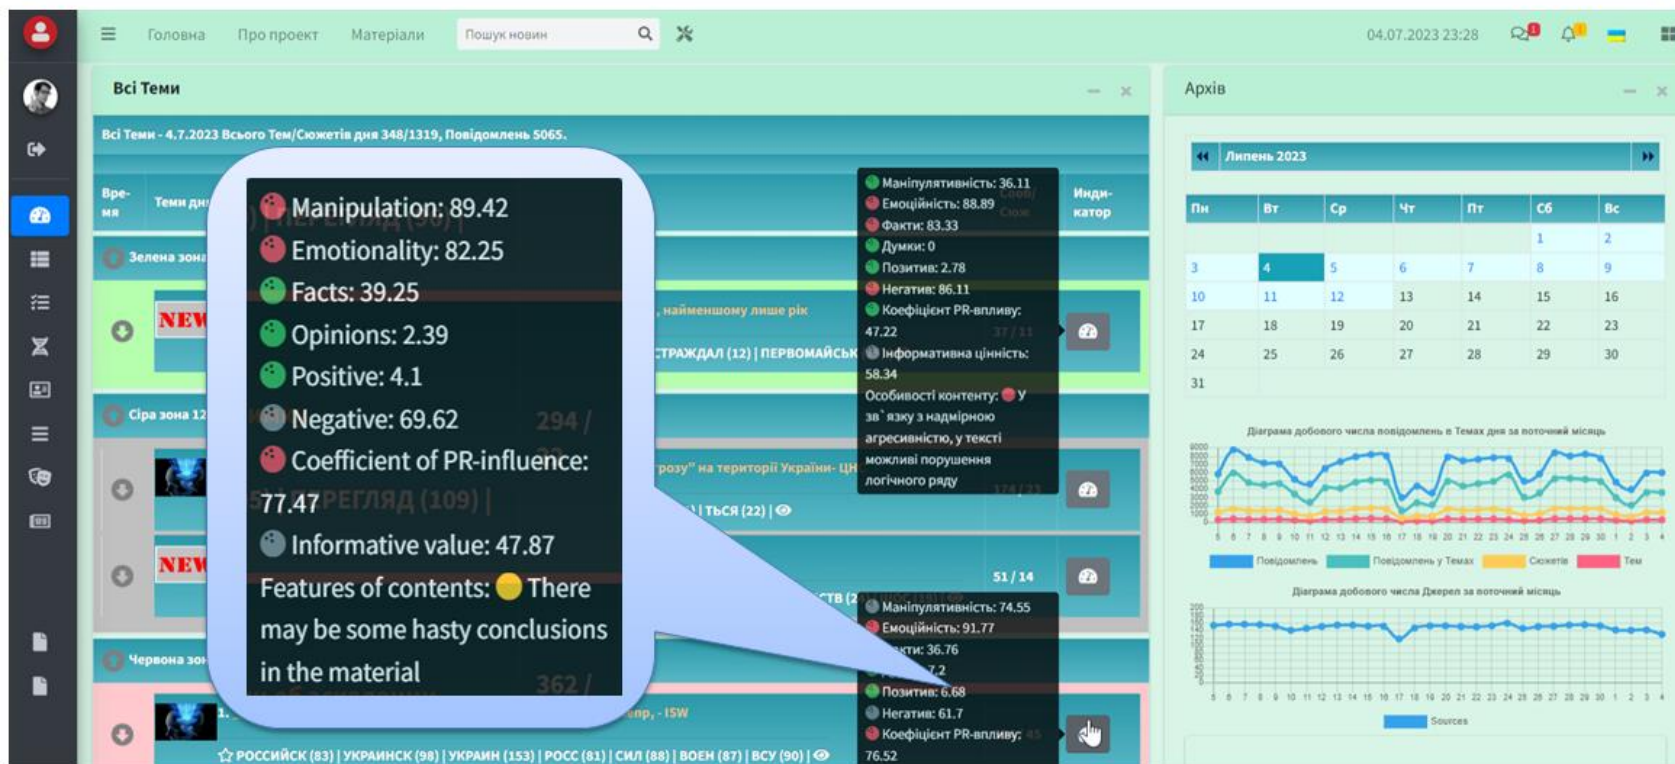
Головна Про проект Матеріали Пошук новин

04.07.2023 23:28

Всі Теми

Всі Теми - 4.7.2023 Всього Тем/Сюжетів дня 348/1319, Повідомлень 5065.

Время | Теми дня | Індикатор

Зелена зона

NEW

, найменшому лише рік

СТРАЖДАЛ (12) | ПЕРВОМАЙСЬК

Сіра зона 12

"розу" на території України- ЦН

| ТЬСЯ (22) |

NEW

51 / 14

Червона зона

енп, - ISW

РОССИЙСК (83) | УКРАИНСК (98) | УКРАИН (153) | РОСС (81) | СИЛ (88) | ВОЕН (87) | ВСУ (90) |

Manipulation: 89.42
Emotionality: 82.25
Facts: 39.25
Opinions: 2.39
Positive: 4.1
Negative: 69.62
Coefficient of PR-influence: 77.47
Informative value: 47.87
Features of contents: There may be some hasty conclusions in the material

Маніпулятивність: 36.11
Емоційність: 88.89
Факти: 83.33
Думки: 0
Позитив: 2.78
Негатив: 86.11
Коефіцієнт PR-впливу: 47.22
Інформативна цінність: 58.34
Особливості контенту: У зв'язку з надмірною агресивністю, у тексті можливі порушення логічного ряду

Маніпулятивність: 74.55
Емоційність: 91.77
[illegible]кти: 36.76
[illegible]7.2
Позитив: 6.68
Негатив: 61.7
Коефіцієнт PR-впливу: 76.52

Архів

Липень 2023

| Пн | Вт | Ср | Чт | Пт | Сб | Вс |
|---|---|---|---|---|---|---|
| | | | | | 1 | 2 |
| 3 | 4 | 5 | 6 | 7 | 8 | 9 |
| 10 | 11 | 12 | 13 | 14 | 15 | 16 |
| 17 | 18 | 19 | 20 | 21 | 22 | 23 |
| 24 | 25 | 26 | 27 | 28 | 29 | 30 |
| 31 | | | | | | |

Діаграма добового числа повідомлень в Темах дня за поточний місяць

Повідомлень Повідомлень у Темах Сюжети Теми

Діаграма добового числа Джерел за поточний місяць

Sources